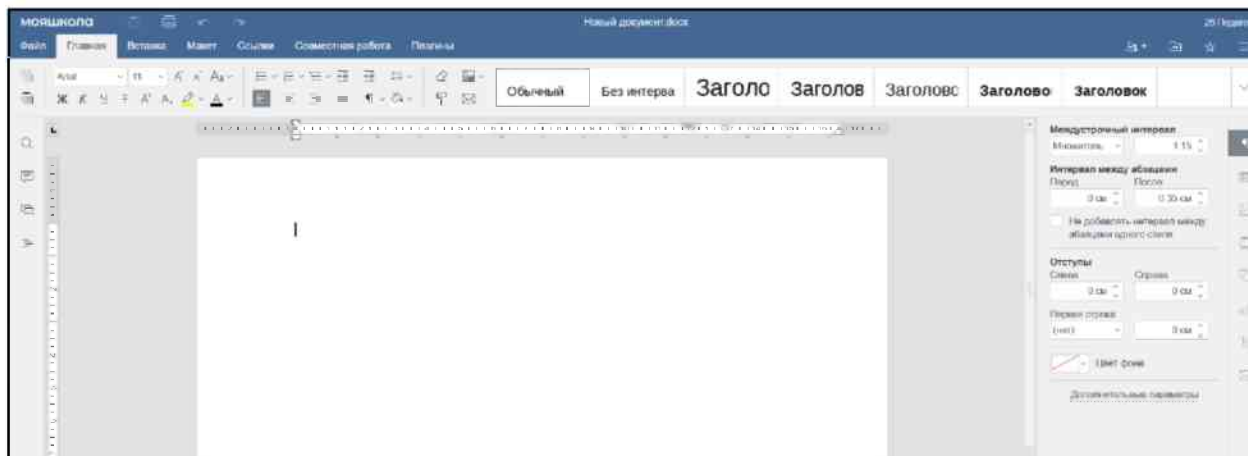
МОЯШКОЛА

Новый документ.docx

25 Подел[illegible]

Файл Главная Вставка Макет Ссылки Совместная работа Плагины

Arial 11

Обычный Без интерва Заголо Заголов Заголовс Заголово Заголовок

Междустрочный интервал
Множитель 1.15

Интервал между абзацами
Перед После
0 см 0.35 см

Не добавлять интервал между абзацами одного стиля

Отступы
Слева Справа
0 см 0 см

Первая строка
(нет) 0 см

Цвет фона

Дополнительные параметры